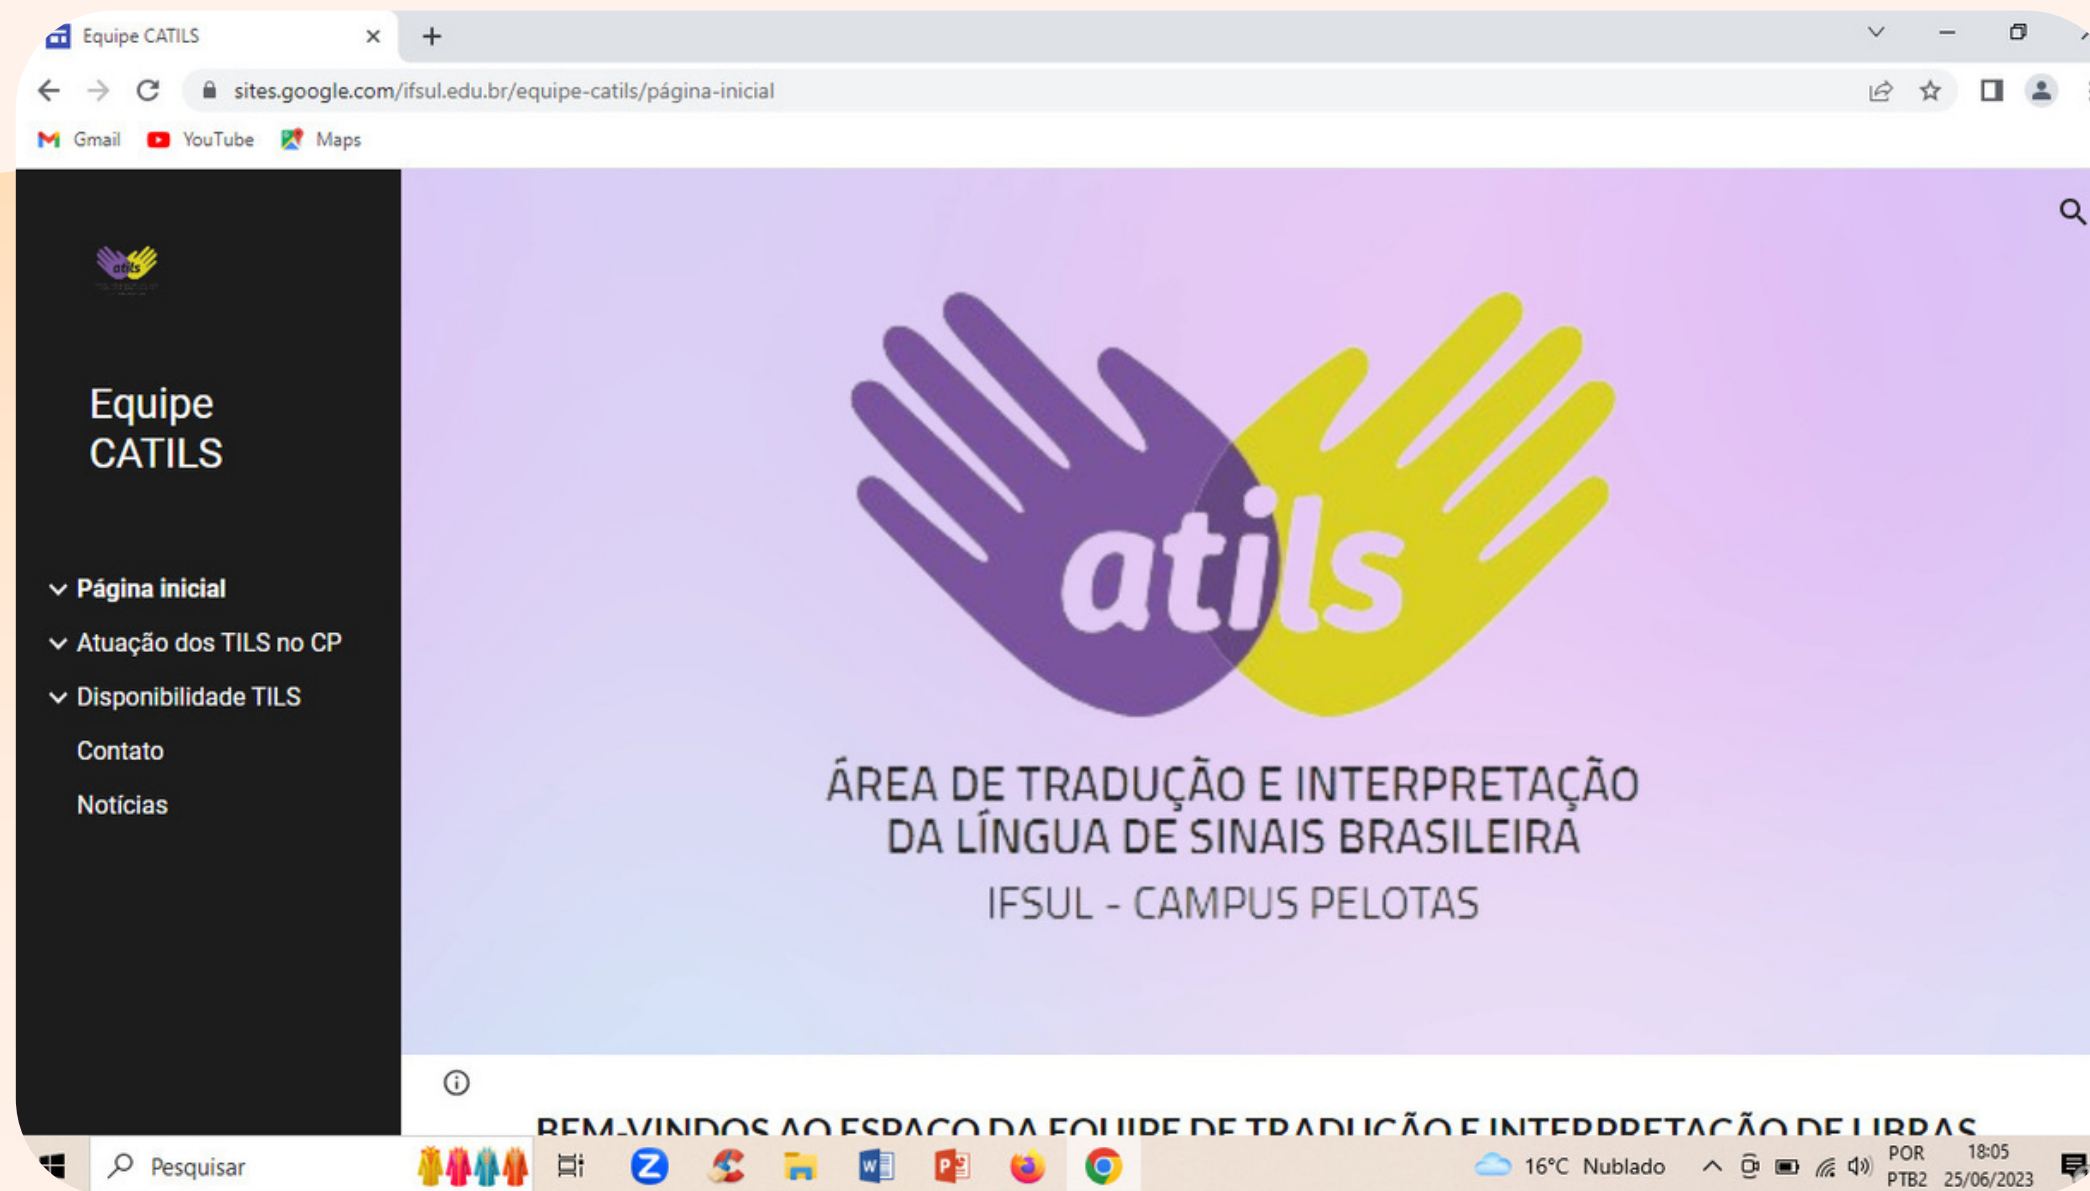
Equipe CATILS

sites.google.com/ifsul.edu.br/equipe-catils/página-inicial

Gmail YouTube Maps

atils

Equipe CATILS

Página inicial
Atuação dos TILS no CP
Disponibilidade TILS
Contato
Notícias

atils

ÁREA DE TRADUÇÃO E INTERPRETAÇÃO DA LÍNGUA DE SINAIS BRASILEIRA
IFSUL - CAMPUS PELOTAS

BEM-VINDOS AO ESPAÇO DA EQUIPE DE TRADUÇÃO E INTERPRETAÇÃO DE LIBRAS

Pesquisar

16°C Nublado POR PTB2 18:05 25/06/2023